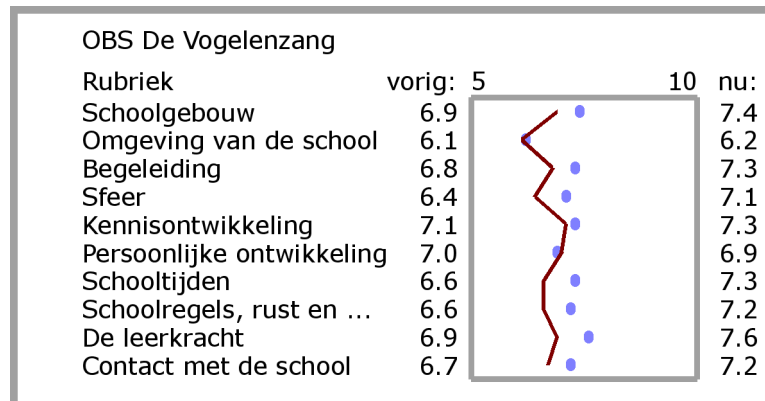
OBS De Vogelenzang

| Rubriek | vorig: | 5 10 | nu: |
|---|---|---|---|
| Schoolgebouw | 6.9 | | 7.4 |
| Omgeving van de school | 6.1 | | 6.2 |
| Begeleiding | 6.8 | | 7.3 |
| Sfeer | 6.4 | | 7.1 |
| Kennisontwikkeling | 7.1 | | 7.3 |
| Persoonlijke ontwikkeling | 7.0 | | 6.9 |
| Schooltijden | 6.6 | | 7.3 |
| Schoolregels, rust en ... | 6.6 | | 7.2 |
| De leerkracht | 6.9 | | 7.6 |
| Contact met de school | 6.7 | | 7.2 |